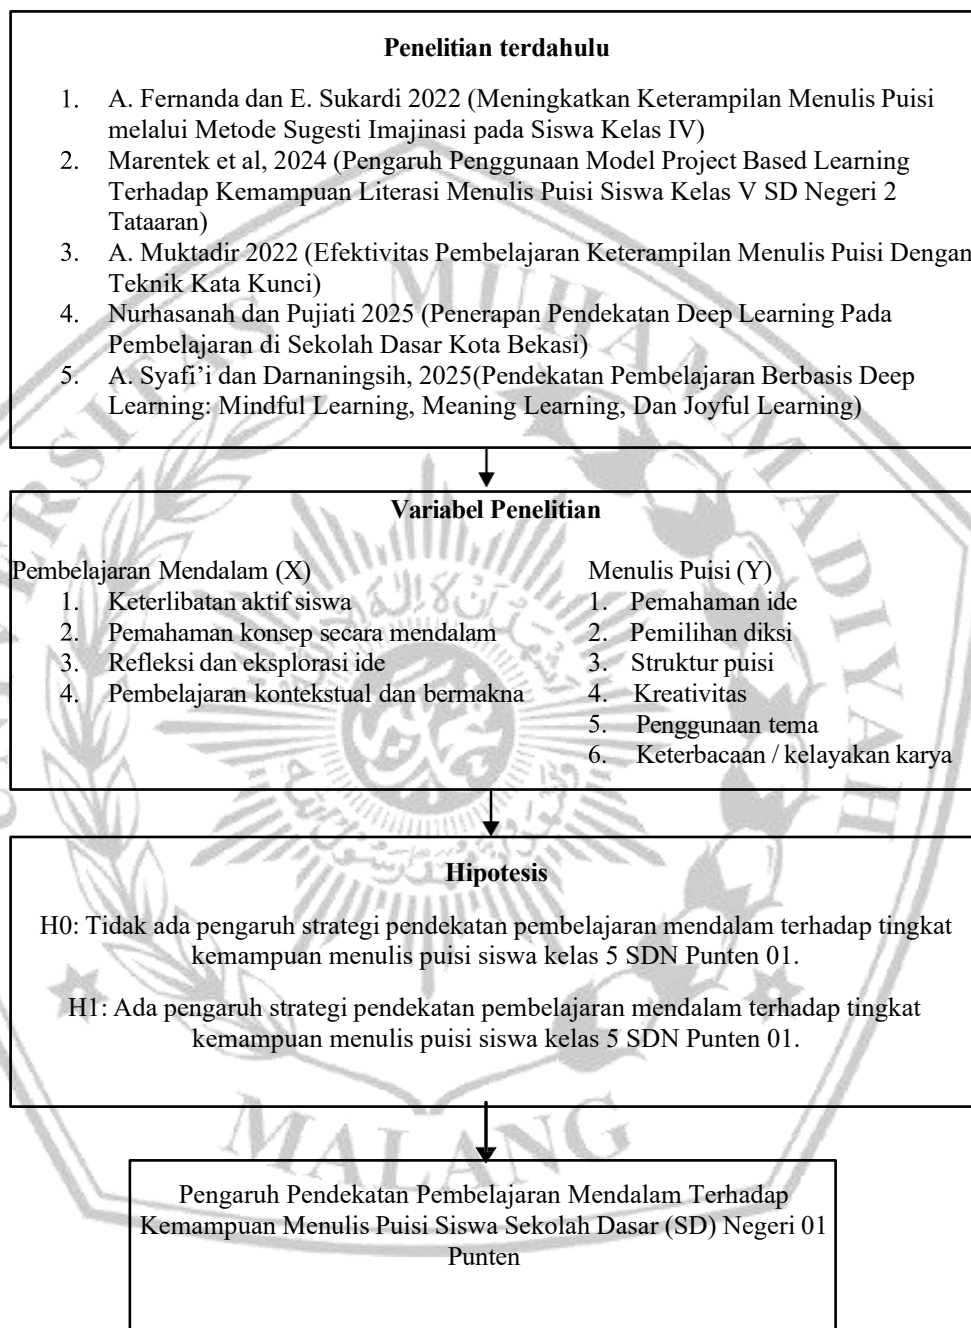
**Penelitian terdahulu**

1. A. Fernanda dan E. Sukardi 2022 (Meningkatkan Keterampilan Menulis Puisi melalui Metode Sugesti Imajinasi pada Siswa Kelas IV)
2. Marentek et al, 2024 (Pengaruh Penggunaan Model Project Based Learning Terhadap Kemampuan Literasi Menulis Puisi Siswa Kelas V SD Negeri 2 Tataaran)
3. A. Muktadir 2022 (Efektivitas Pembelajaran Keterampilan Menulis Puisi Dengan Teknik Kata Kunci)
4. Nurhasanah dan Pujiati 2025 (Penerapan Pendekatan Deep Learning Pada Pembelajaran di Sekolah Dasar Kota Bekasi)
5. A. Syafi'i dan Darnaningsih, 2025(Pendekatan Pembelajaran Berbasis Deep Learning: Mindful Learning, Meaning Learning, Dan Joyful Learning)

**Variabel Penelitian**

Pembelajaran Mendalam (X)
1. Keterlibatan aktif siswa
2. Pemahaman konsep secara mendalam
3. Refleksi dan eksplorasi ide
4. Pembelajaran kontekstual dan bermakna

Menulis Puisi (Y)
1. Pemahaman ide
2. Pemilihan diksi
3. Struktur puisi
4. Kreativitas
5. Penggunaan tema
6. Keterbacaan / kelayakan karya

**Hipotesis**

H0: Tidak ada pengaruh strategi pendekatan pembelajaran mendalam terhadap tingkat kemampuan menulis puisi siswa kelas 5 SDN Punten 01.

H1: Ada pengaruh strategi pendekatan pembelajaran mendalam terhadap tingkat kemampuan menulis puisi siswa kelas 5 SDN Punten 01.

Pengaruh Pendekatan Pembelajaran Mendalam Terhadap Kemampuan Menulis Puisi Siswa Sekolah Dasar (SD) Negeri 01 Punten

MALANG